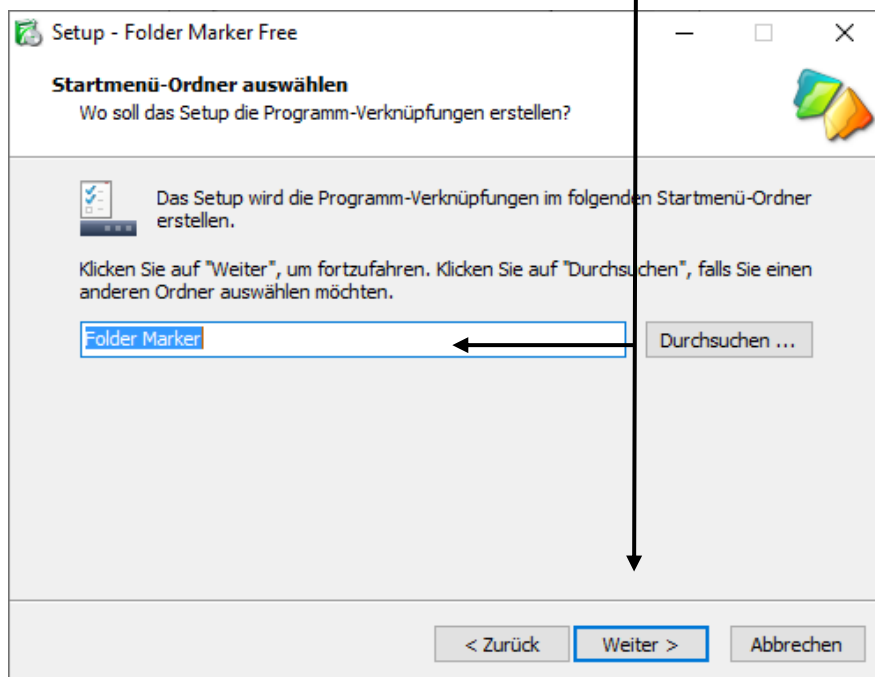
Setup - Folder Marker Free

Startmenü-Ordner auswählen
Wo soll das Setup die Programm-Verknüpfungen erstellen?

Das Setup wird die Programm-Verknüpfungen im folgenden Startmenü-Ordner erstellen.

Klicken Sie auf "Weiter", um fortzufahren. Klicken Sie auf "Durchsuchen", falls Sie einen anderen Ordner auswählen möchten.

Folder Marker

Durchsuchen ...

< Zurück

Weiter >

Abbrechen